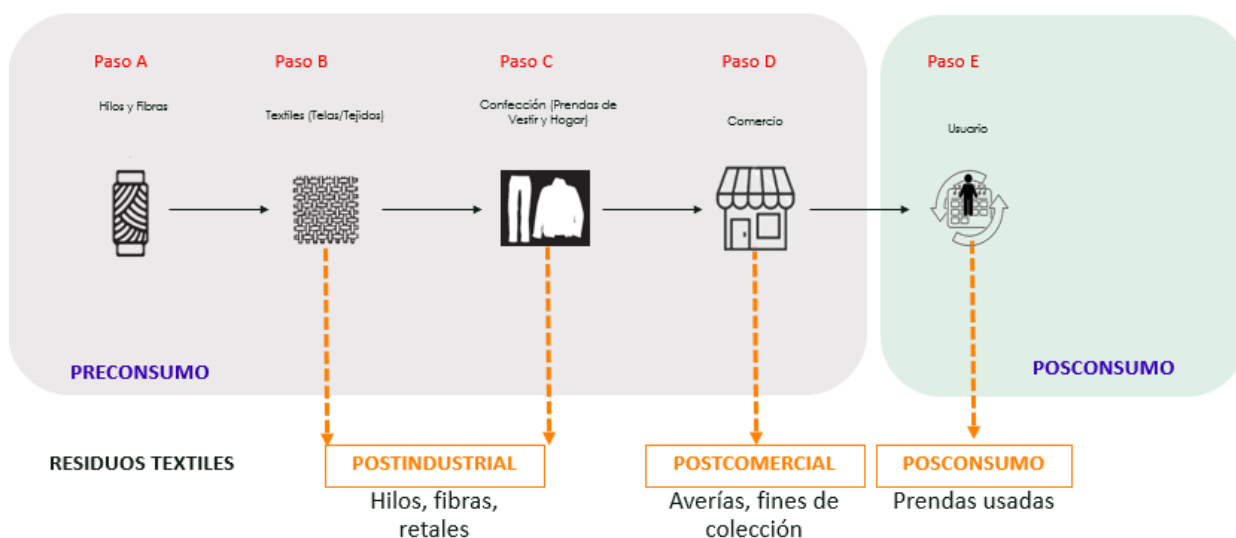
Paso A

Hilos y Fibras

Paso B

Textiles (Telas/Tejidos)

Paso C

Confección (Prendas de Vestir y Hogar)

Paso D

Comercio

Paso E

Usuario

PRECONSUMO

POSCONSUMO

RESIDUOS TEXTILES

POSTINDUSTRIAL

Hilos, fibras, retales

POSTCOMERCIAL

Averías, fines de colección

POSCONSUMO

Prendas usadas